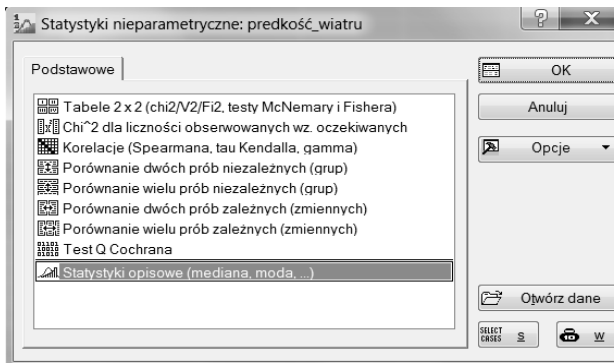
Statystyki nieparametryczne: predkość_wiatru

?
X

Podstawowe

Tabele 2 x 2 (chi2/V2/Fi2, testy McNemary i Fishera)
Chi^2 dla liczności obserwowanych wz. oczekiwanych
Korelacje (Spearmana, tau Kendalla, gamma)
Porównanie dwóch prób niezależnych (grup)
Porównanie wielu prób niezależnych (grup)
Porównanie dwóch prób zależnych (zmiennych)
Porównanie wielu prób zależnych (zmiennych)
Test Q Cochrana
Statystyki opisowe (mediana, moda, ...)

OK
Anuluj
Opcje
Otwórz dane
SELECT CASES
S
W